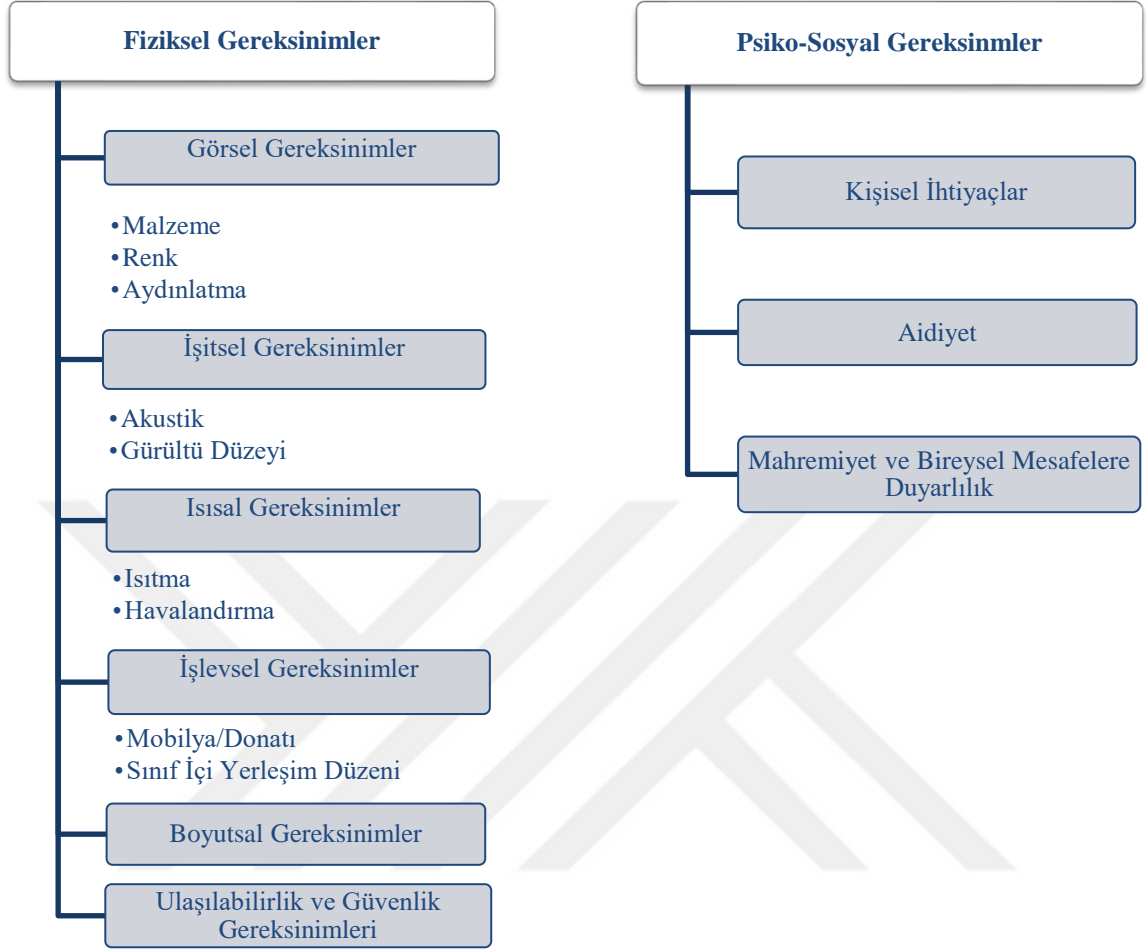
Fiziksel Gereksinimler

Görsel Gereksinimler

•Malzeme
•Renk
•Aydınlatma

İşitsel Gereksinimler

•Akustik
•Gürültü Düzeyi

Isısal Gereksinimler

•Isıtma
•Havalandırma

İşlevsel Gereksinimler

•Mobilya/Donatı
•Sınıf İçi Yerleşim Düzeni

Boyutsal Gereksinimler

Ulaşılabilirlik ve Güvenlik Gereksinimleri

Psiko-Sosyal Gereksinmler

Kişisel İhtiyaçlar

Aidiyet

Mahremiyet ve Bireysel Mesafelere Duyarlılık